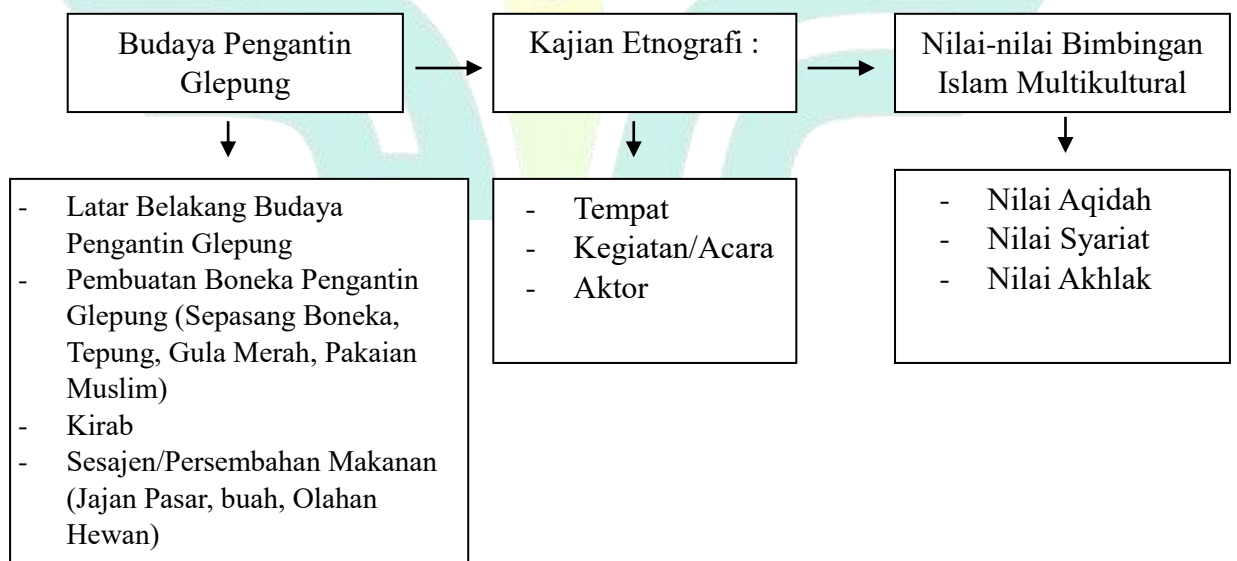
Budaya Pengantin Glepung

Kajian Etnografi :

Nilai-nilai Bimbingan Islam Multikultural

- Latar Belakang Budaya Pengantin Glepung
- Pembuatan Boneka Pengantin Glepung (Sepasang Boneka, Tepung, Gula Merah, Pakaian Muslim)
- Kirab
- Sesajen/Persembahan Makanan (Jajan Pasar, buah, Olahan Hewan)

- Tempat
- Kegiatan/Acara
- Aktor

- Nilai Aqidah
- Nilai Syariat
- Nilai Akhlak